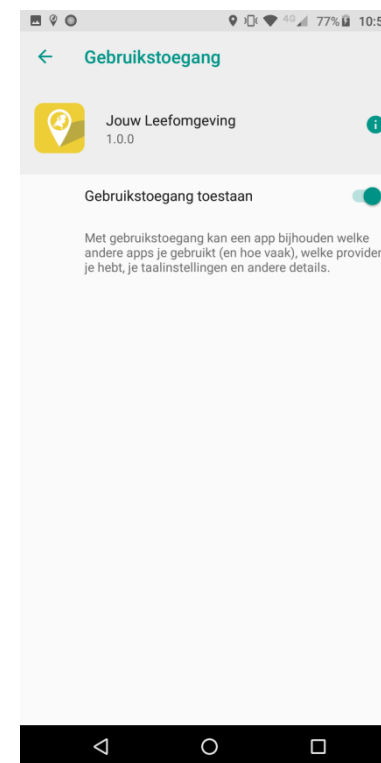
4G 77% 10:5

Gebruikstoegang

Jouw Leefomgeving
1.0.0

Gebruikstoegang toestaan

Met gebruikstoegang kan een app bijhouden welke andere apps je gebruikt (en hoe vaak), welke provider je hebt, je taalinstellingen en andere details.